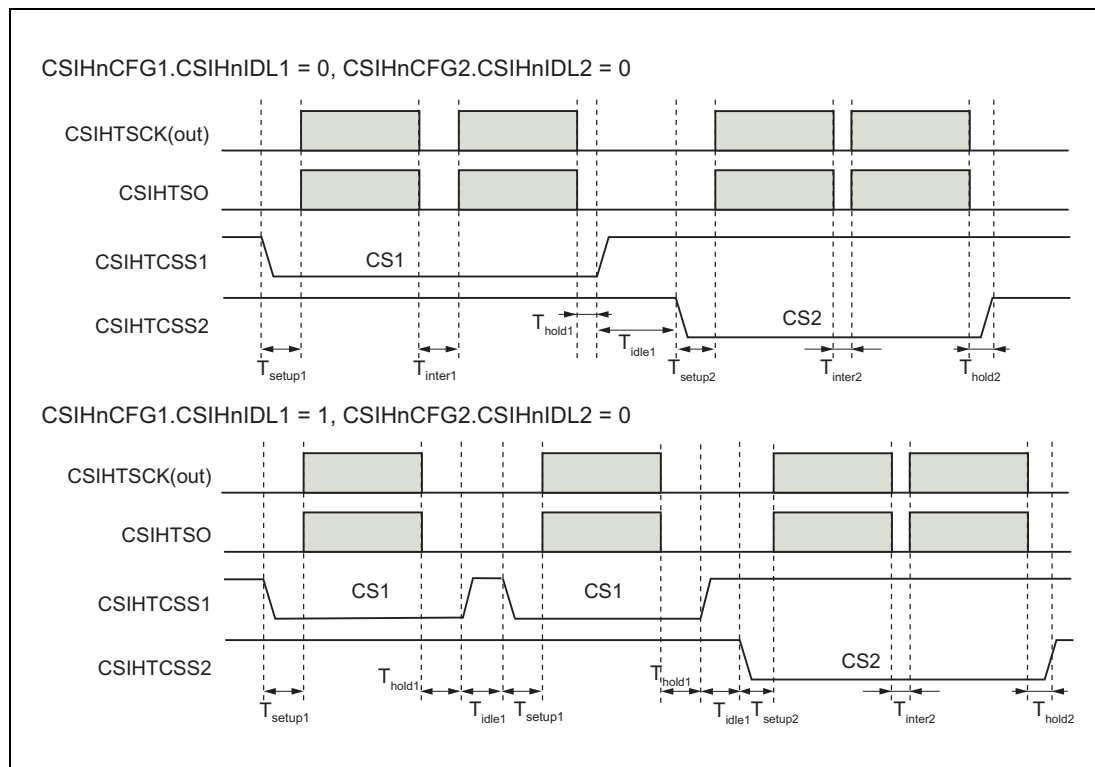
CSIHnCFG1.CSIHnIDL1 = 0, CSIHnCFG2.CSIHnIDL2 = 0

CSIHTSCK(out)

CSIHTSO

CSIHTCSS1

CS1

CSIHTCSS2

$T_{hold1}$

$T_{idle1}$

CS2

$T_{setup1}$

$T_{inter1}$

$T_{setup2}$

$T_{inter2}$

$T_{hold2}$

CSIHnCFG1.CSIHnIDL1 = 1, CSIHnCFG2.CSIHnIDL2 = 0

CSIHTSCK(out)

CSIHTSO

CSIHTCSS1

CS1

CS1

CSIHTCSS2

$T_{hold1}$

$T_{hold1}$

CS2

$T_{setup1}$

$T_{idle1}$

$T_{setup1}$

$T_{idle1}$

$T_{setup2}$

$T_{inter2}$

$T_{hold2}$